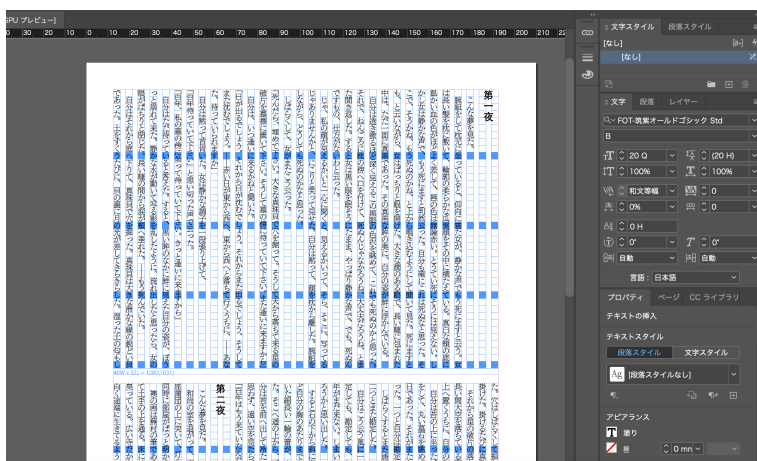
SPU プレビュー

第一夜

第一夜

40W × 32L = 1280 (1031)

文字スタイル
段落スタイル
[なし]
[なし]
文字
段落
レイヤー
FOT-筑紫オールドゴシック Std
B
20 Q
(20 H)
100%
100%
和文等幅
0
0%
0
0 H
0°
0°
自動
自動
言語：日本語
プロパティ
ページ
CC ライブラリ
テキストの挿入
テキストスタイル
段落スタイル
文字スタイル
[段落スタイルなし]
アピアランス
塗り
線
0 mm